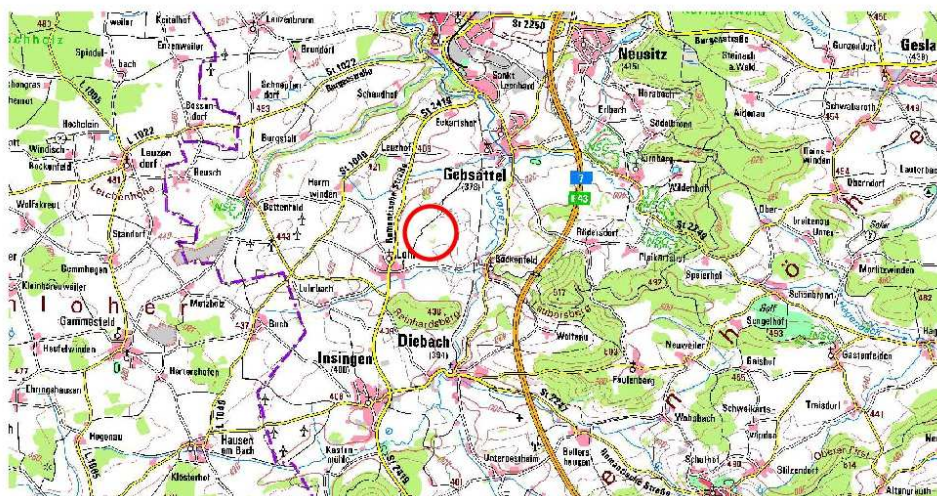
Neusitz
(435)
Gesla
(438)
Gebsattel
(378)
Insingen
(408)
Diebach
(391)
Leuzenbronn
Brundorf
Schnepfendorf
Schandhof
Sankt Leonhard
Erlbach
Bergstall
Bossendorf
Enzenweiler
Reichelshof
Spindelbach
Bockenfeld
Leuzendorf
Windisch-
Reusch
Hormwinden
Leuchof
Eckartshof
Buttenfeld
Standorf
Gammesfeld
Gommhegen
Kleinharbachweiler
Wolfskreut
Metzholz
Lohrbach
Lohr
Bäckenfeld
Rödersdorf
Buch
Reinhardsberg
Wolfsau
Neuweiler
Faulenberg
Wohlbach
Hausen am Bach
Klosterhof
Hagenau
Hartershofen
Ehringshausen
Heufelwinden
Unterpesslheim
Bellershausen
Schweikartshausen
Schönbronn
Stilzendorf
Gastenfelden
Triesdorf
Sungehof
Sulzenbronn
Moritzwinden
Speierhof
Plaikhof
Wildenhof
Kirnberg
Schwabsroth
Aidenau
Gunzendorf
Burgambach
Steinbach a.Wald
Lautenbach
Oberndorf
St 2250
St 1022
St 2419
St 1040
St 2247
St 2249
L 1022
L 1040
L 1008
7
443
437
441
477
432
454
492
453
459
614
430
408
436
512
Leuchenhöhe
Romantische Straße
Burgenstraße
Frankenhöhe
h o h e
h ö h e